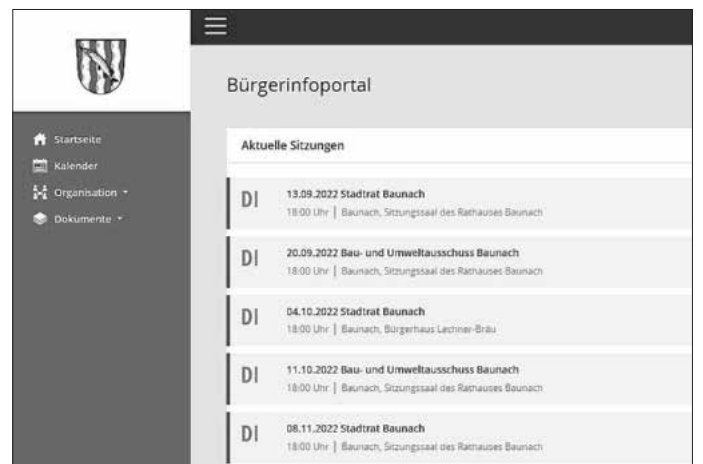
Startseite
Kalender
Organisation
Dokumente

Bürgerinfoportal

Aktuelle Sitzungen

DI
13.09.2022 Stadtrat Baunach
18:00 Uhr | Baunach, Sitzungssaal des Rathauses Baunach

DI
20.09.2022 Bau- und Umweltausschuss Baunach
18:00 Uhr | Baunach, Sitzungssaal des Rathauses Baunach

DI
04.10.2022 Stadtrat Baunach
18:00 Uhr | Baunach, Bürgerhaus Lechner-Bräu

DI
11.10.2022 Bau- und Umweltausschuss Baunach
18:00 Uhr | Baunach, Sitzungssaal des Rathauses Baunach

DI
08.11.2022 Stadtrat Baunach
18:00 Uhr | Baunach, Sitzungssaal des Rathauses Baunach